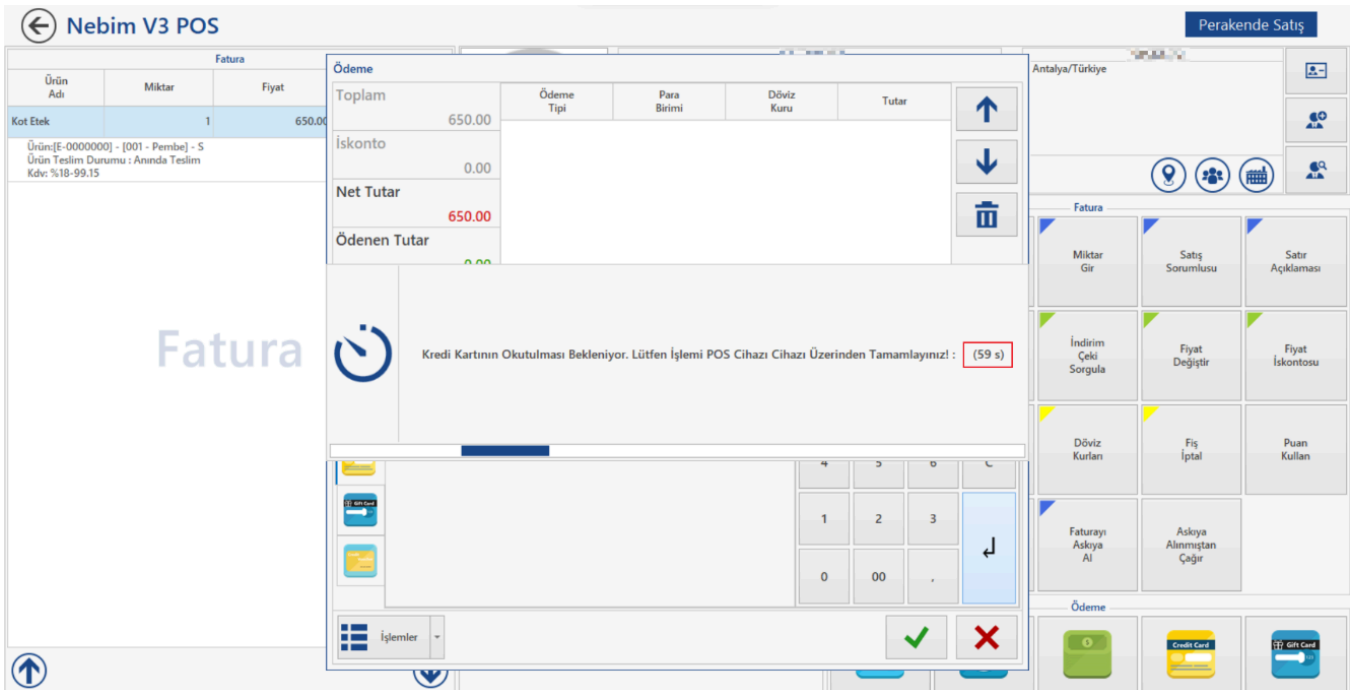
Nebim V3 POS

Perakende Satış

Fatura

| Ürün Adı | Miktar | Fiyat |
|---|---|---|
| Kot Etek | 1 | 650.00 |

Ürün:[E-0000000] - [001 - Pembe] - S
Ürün Teslim Durumu : Anında Teslim
Kdv: %18-99.15

Fatura

Ödeme

Toplam
650.00
İskonto
0.00
Net Tutar
650.00
Ödenen Tutar

| Ödeme Tipi | Para Birimi | Döviz Kuru | Tutar |
|---|---|---|---|

Kredi Kartının Okutulması Bekleniyor. Lütfen İşlemi POS Cihazı Cihazı Üzerinden Tamamlayınız! : (59 s)

Gift Card

1 2 3
0 00 ,

İşlemler

Antalya/Türkiye

Fatura

Miktar Gir
Satış Sorumlusu
Satır Açıklaması
İndirim Çeki Sorgula
Fiyat Değiştir
Fiyat İskontosu
Döviz Kurları
Fiş İptal
Puan Kullan
Faturayı Askıya Al
Askıya Alınmıştan Çağır

Ödeme

Credit Card
Gift Card